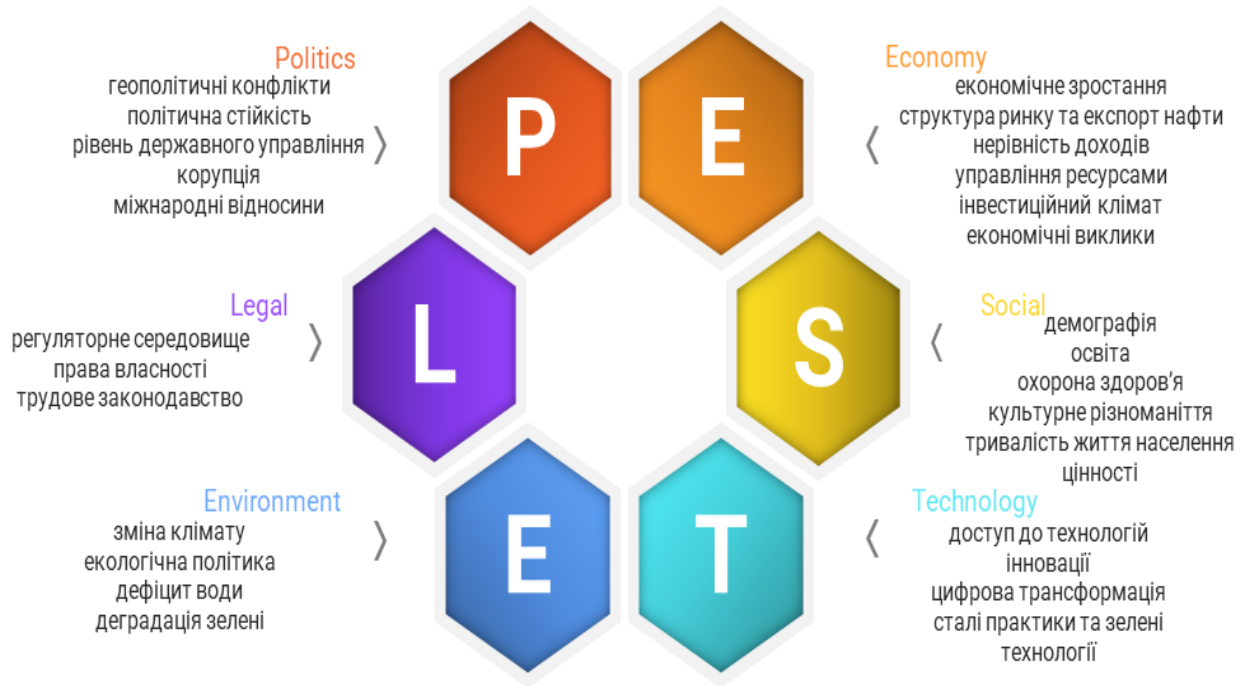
Politics
геополітичні конфлікти
політична стійкість
рівень державного управління
корупція
міжнародні відносини

P

E

Economy
економічне зростання
структура ринку та експорт нафти
нерівність доходів
управління ресурсами
інвестиційний клімат
економічні виклики

Legal
регуляторне середовище
права власності
трудове законодавство

L

S

Social
демографія
освіта
охорона здоров'я
культурне різноманіття
тривалість життя населення
цінності

Environment
зміна клімату
екологічна політика
дефіцит води
деградація зелені

E

T

Technology
доступ до технологій
інновації
цифрова трансформація
сталі практики та зелені технології